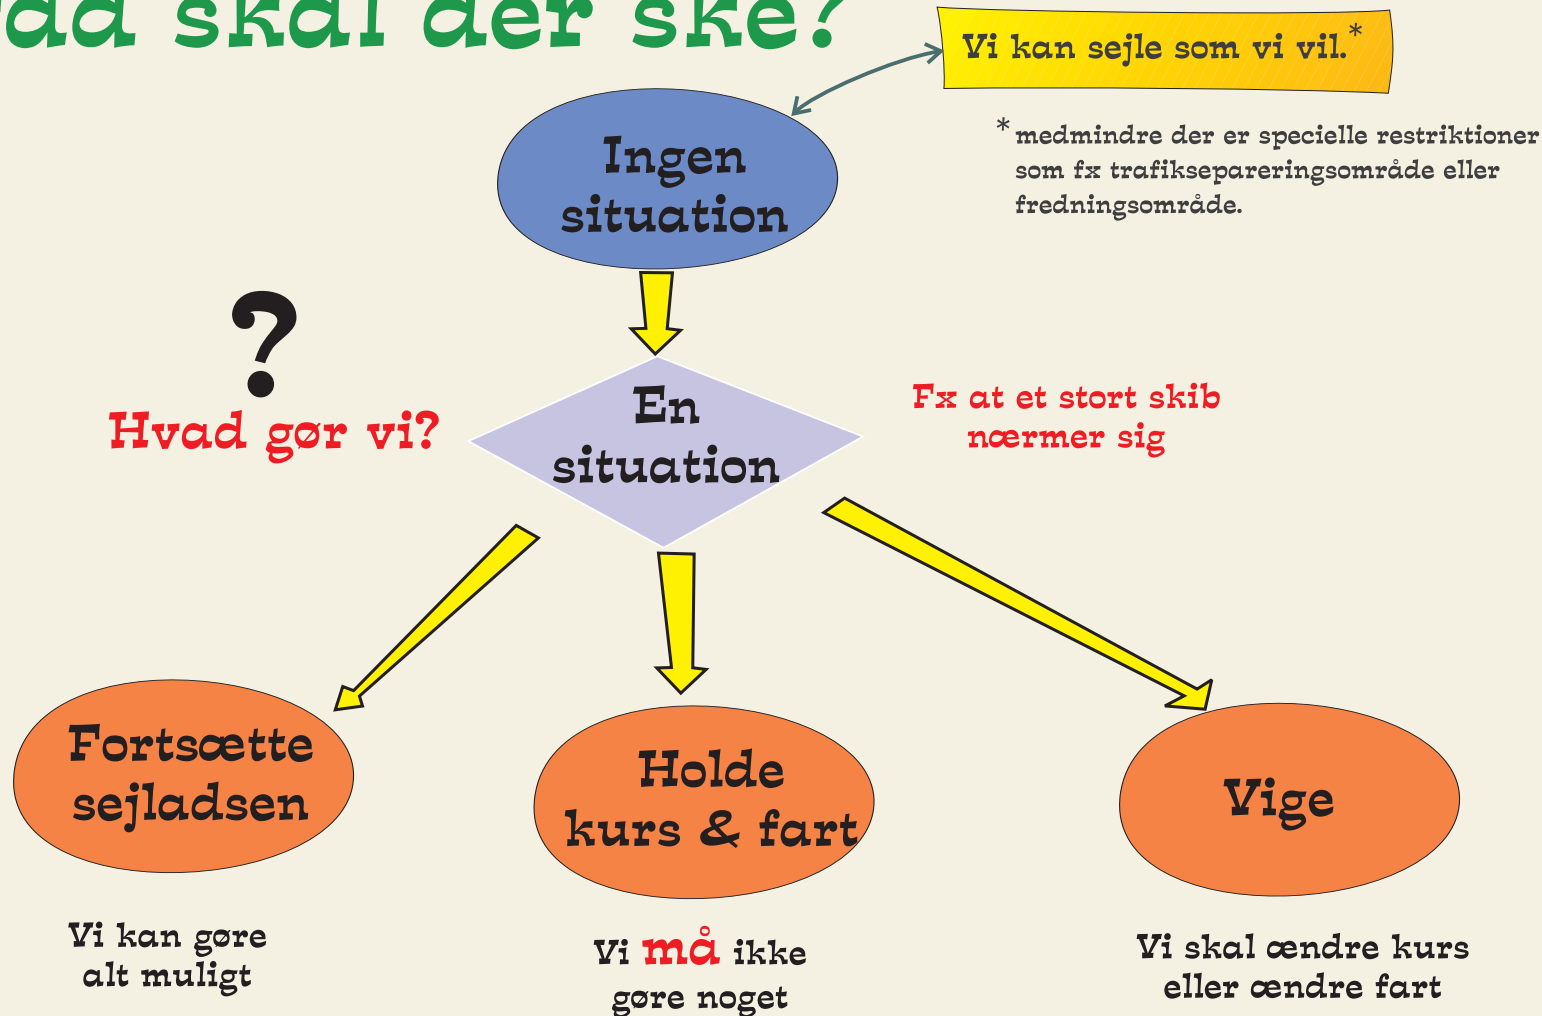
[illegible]ad skal der ske?

Vi kan sejle som vi vil.*

Ingen situation

* medmindre der er specielle restriktioner som fx trafiksepareringsområde eller fredningsområde.

?
Hvad gør vi?

En situation

Fx at et stort skib nærmer sig

Fortsætte sejladsen

Holde kurs & fart

Vige

Vi kan gøre alt muligt

Vi må ikke gøre noget

Vi skal ændre kurs eller ændre fart